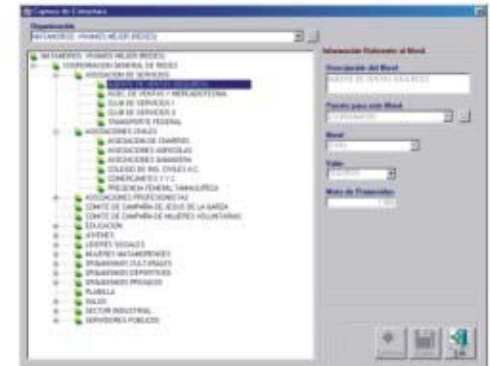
Captura de Estructura

Organización
MATAMOROS VIVAMOS MEJOR (REDES)

MATAMOROS VIVAMOS MEJOR (REDES)
COORDINACION GENERAL DE REDES
ASOCIACION DE SERVICIOS
AGENTE DE VENTAS SEGUROS
ASOC. DE VENDED. Y MERCADOTECNIA
CLUB DE SERVICIOS I
CLUB DE SERVICIOS 2
TRANSPORTE FEDERAL
ASOCIACIONES CIVILES
ASOCIACION DE CHARROS
ASOCIACIONES AGRICOLAS
ASOCIACIONES GANADERA
COLEGIO DE ING. CIVILES A.C.
COMERCIANTES Y Y C
PRESENCIA FEMENIL TAMAULIPECA
ASOCIACIONES PROFESIONISTAS
COMITE DE CAMPAÑA DE JESUS DE LA GARZA
COMITE DE CAMPAÑA DE MUJERES VOLUNTARIAS
EDUCACION
JOVENES
LIDERES SOCIALES
MUJERES MATAMORENSES
ORGANISMOS CULTURALES
ORGANISMOS DEPORTIVOS
ORGANISMOS PRIVADOS
PLANILLA
SALUD
SECTOR INDUSTRIAL
SERVIDORES PUBLICOS

Información Relacionada al Nivel

Descripción del Nivel
AGENTE DE VENTAS SEGUROS

Puesto para este Nivel
COORDINADOR

Nivel
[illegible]

Valor
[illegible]

Meta de Promovidos
1000